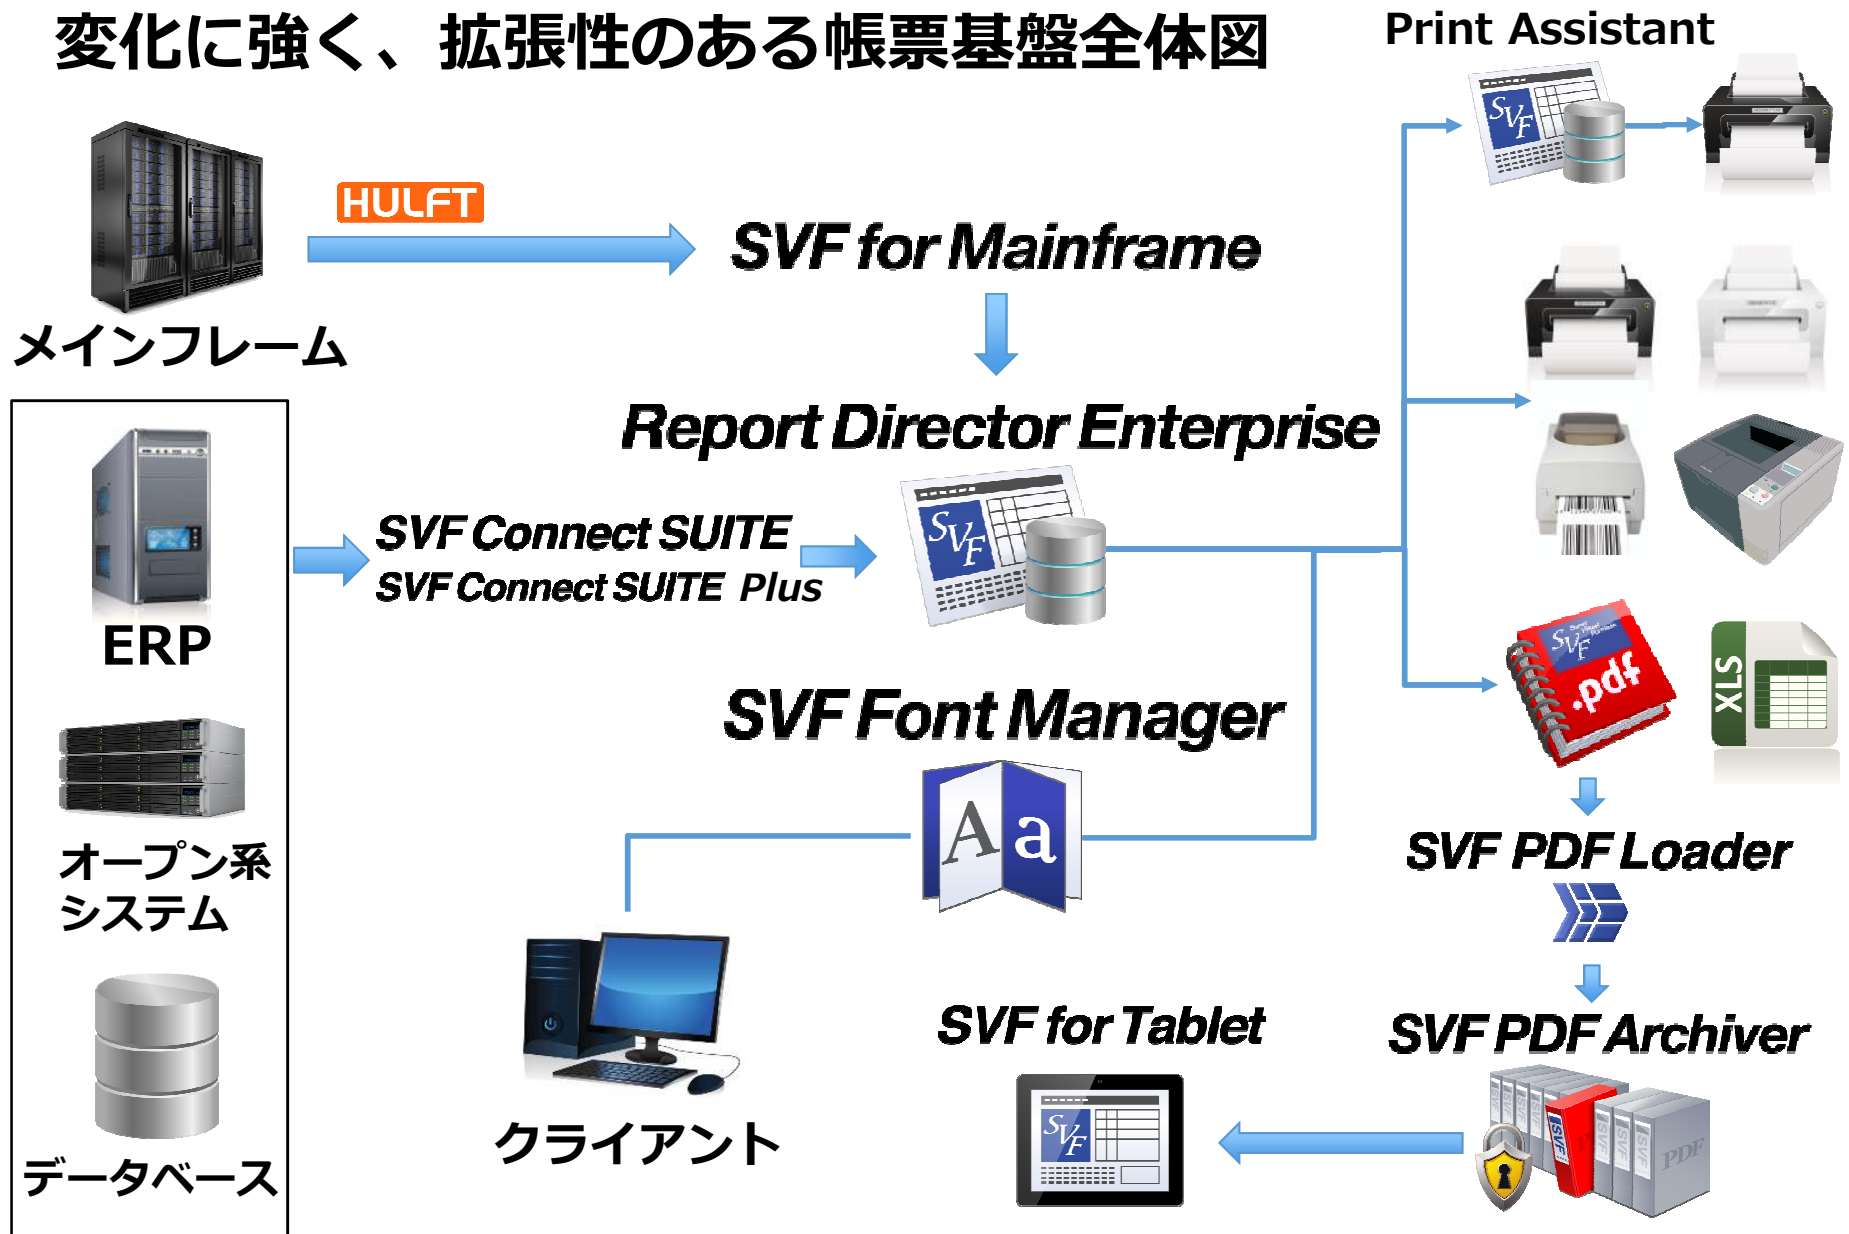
変化に強く、拡張性のある帳票基盤全体図

Print Assistant

HULFT

SVF for Mainframe

メインフレーム

Report Director Enterprise

ERP

SVF Connect SUITE
SVF Connect SUITE Plus

SVF Font Manager

オープン系
システム

データベース

クライアント

SVF for Tablet

SVF PDF Loader

SVF PDF Archiver

.pdf

XLS